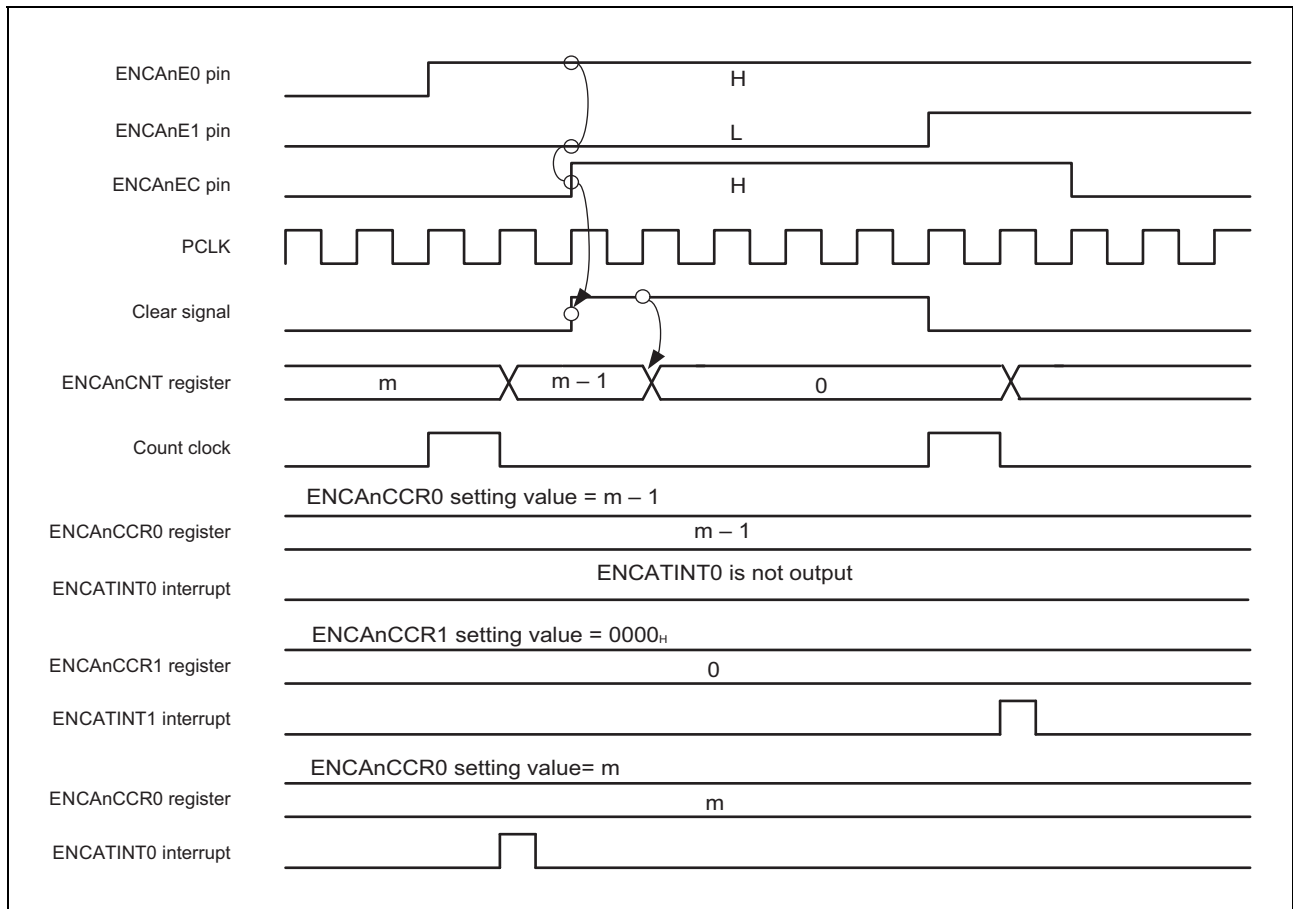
ENCAnE0 pin
H
ENCAnE1 pin
L
ENCAnEC pin
H
PCLK
Clear signal
ENCAnCNT register
m
m – 1
0
Count clock
ENCAnCCR0 setting value = m – 1
ENCAnCCR0 register
m – 1
ENCATINT0 interrupt
ENCATINT0 is not output
ENCAnCCR1 setting value = $0000_H$
ENCAnCCR1 register
0
ENCATINT1 interrupt
ENCAnCCR0 setting value= m
ENCAnCCR0 register
m
ENCATINT0 interrupt